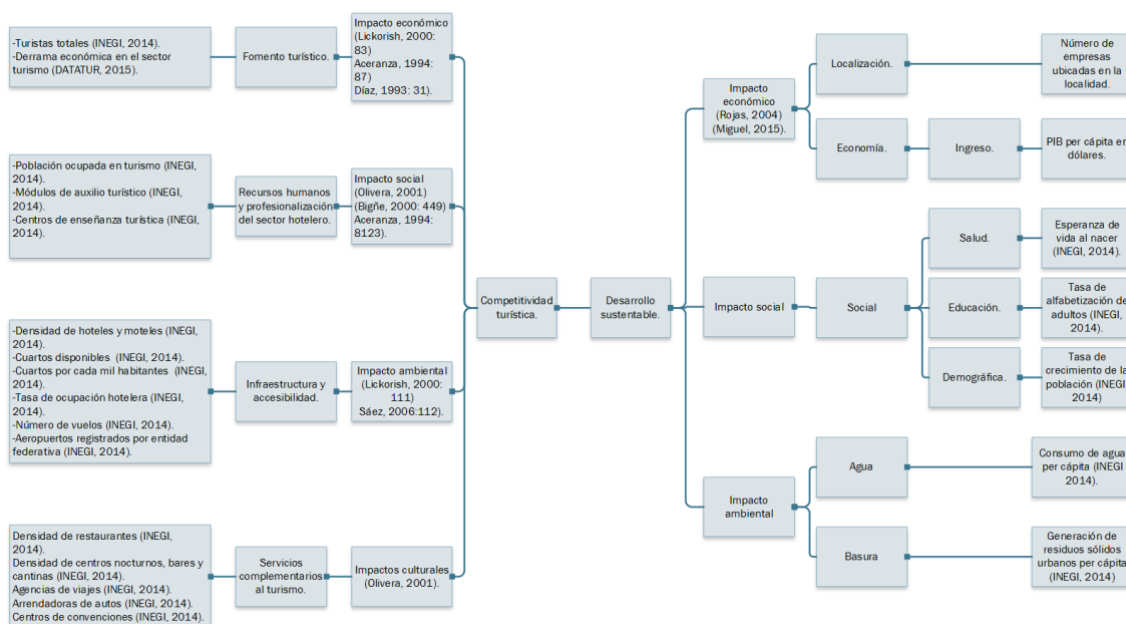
-Turistas totales (INEGI, 2014).
-Derrama económica en el sector turismo (DATATUR, 2015).

Fomento turístico.

Impacto económico (Lickorish, 2000: 83) Aceranza, 1994: 87) Díaz, 1993: 31).

-Población ocupada en turismo (INEGI, 2014).
-Módulos de auxilio turístico (INEGI, 2014).
-Centros de enseñanza turística (INEGI, 2014).

Recursos humanos y profesionalización del sector hotelero.

Impacto social (Olivera, 2001) (Bigñe, 2000: 449) Aceranza, 1994: 8123).

-Densidad de hoteles y moteles (INEGI, 2014).
-Cuartos disponibles (INEGI, 2014).
-Cuartos por cada mil habitantes (INEGI, 2014).
-Tasa de ocupación hotelera (INEGI, 2014).
-Número de vuelos (INEGI, 2014).
-Aeropuertos registrados por entidad federativa (INEGI, 2014).

Infraestructura y accesibilidad.

Impacto ambiental (Lickorish, 2000: 111) Sáez, 2006:112).

Densidad de restaurantes (INEGI, 2014).
Densidad de centros nocturnos, bares y cantinas (INEGI, 2014).
Agencias de viajes (INEGI, 2014).
Arrendadoras de autos (INEGI, 2014).
Centros de convenciones (INEGI, 2014).

Servicios complementarios al turismo.

Impactos culturales (Olivera, 2001).

Competitividad turística.

Desarrollo sustentable.

Impacto económico (Rojas, 2004) (Miguel, 2015).

Localización.

Número de empresas ubicadas en la localidad.

Economía.

Ingreso.

PIB per cápita en dólares.

Impacto social

Social

Salud.

Esperanza de vida al nacer (INEGI, 2014).

Educación.

Tasa de alfabetización de adultos (INEGI, 2014).

Demográfica.

Tasa de crecimiento de la población (INEGI 2014)

Impacto ambiental

Agua

Consumo de agua per cápita (INEGI 2014).

Basura

Generación de residuos sólidos urbanos per cápita (INEGI, 2014)